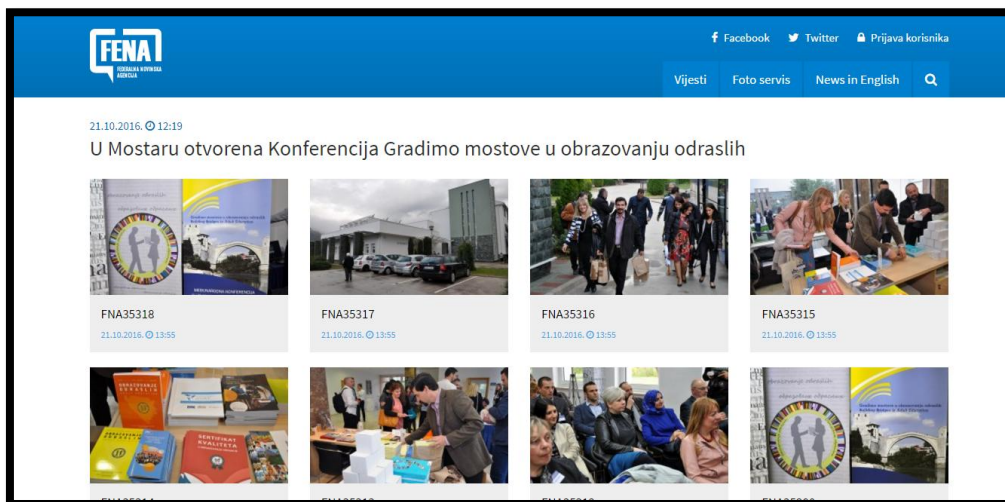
FENA
FEDERALNA NOVINSKA AGENCIJA

Facebook Twitter Prijava korisnika

Vijesti Foto servis News in English

21.10.2016. 12:19

U Mostaru otvorena Konferencija Gradimo mostove u obrazovanju odraslih

FNA35318
21.10.2016. 13:55

FNA35317
21.10.2016. 13:55

FNA35316
21.10.2016. 13:55

FNA35315
21.10.2016. 13:55